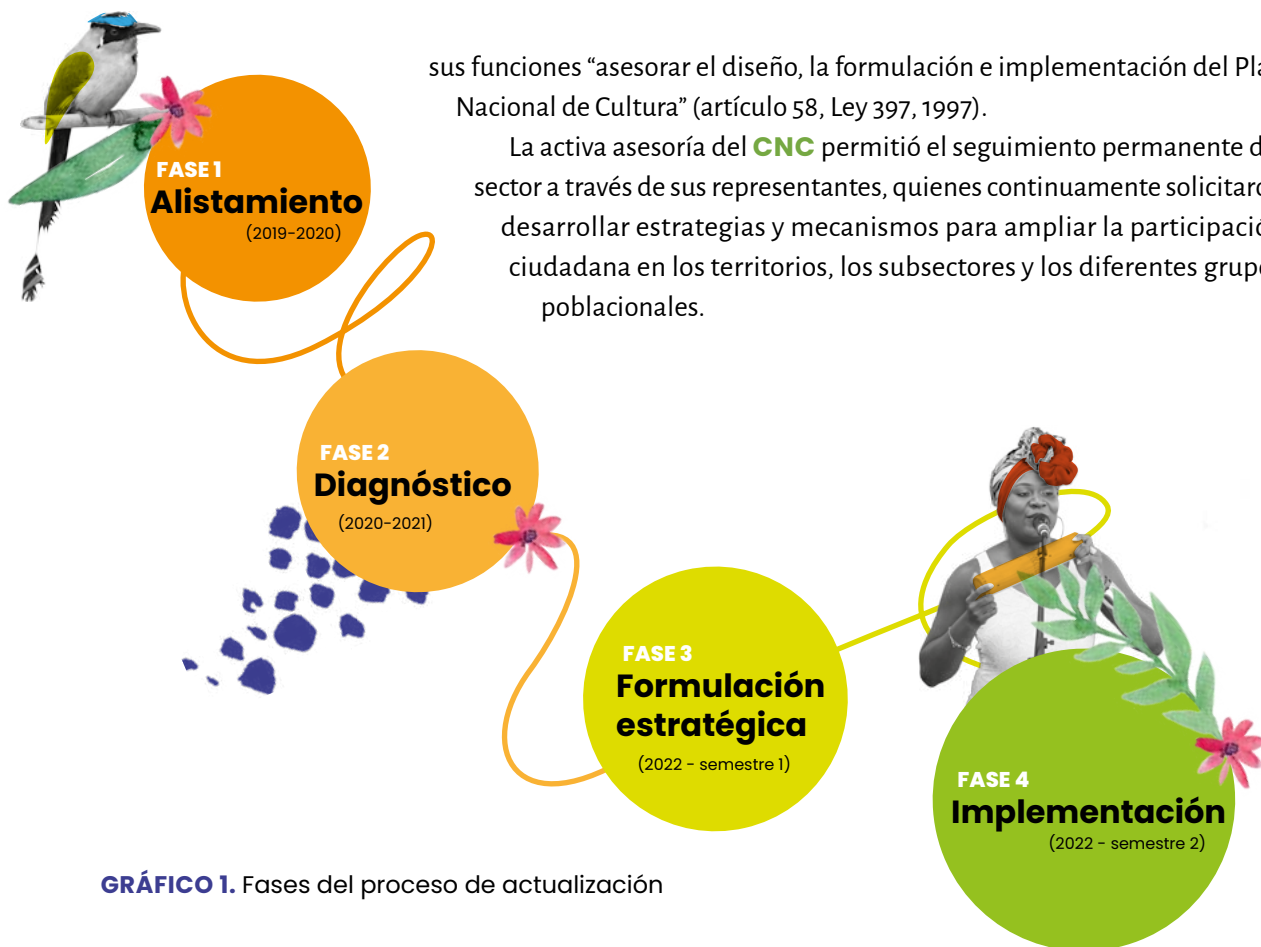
sus funciones “asesorar el diseño, la formulación e implementación del Pla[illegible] Nacional de Cultura” (artículo 58, Ley 397, 1997).

La activa asesoría del CNC permitió el seguimiento permanente d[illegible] sector a través de sus representantes, quienes continuamente solicitaro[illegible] desarrollar estrategias y mecanismos para ampliar la participació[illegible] ciudadana en los territorios, los subsectores y los diferentes grupo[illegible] poblacionales.

FASE 1
Alistamiento
(2019-2020)

FASE 2
Diagnóstico
(2020-2021)

FASE 3
Formulación estratégica
(2022 - semestre 1)

FASE 4
Implementación
(2022 - semestre 2)

GRÁFICO 1. Fases del proceso de actualización